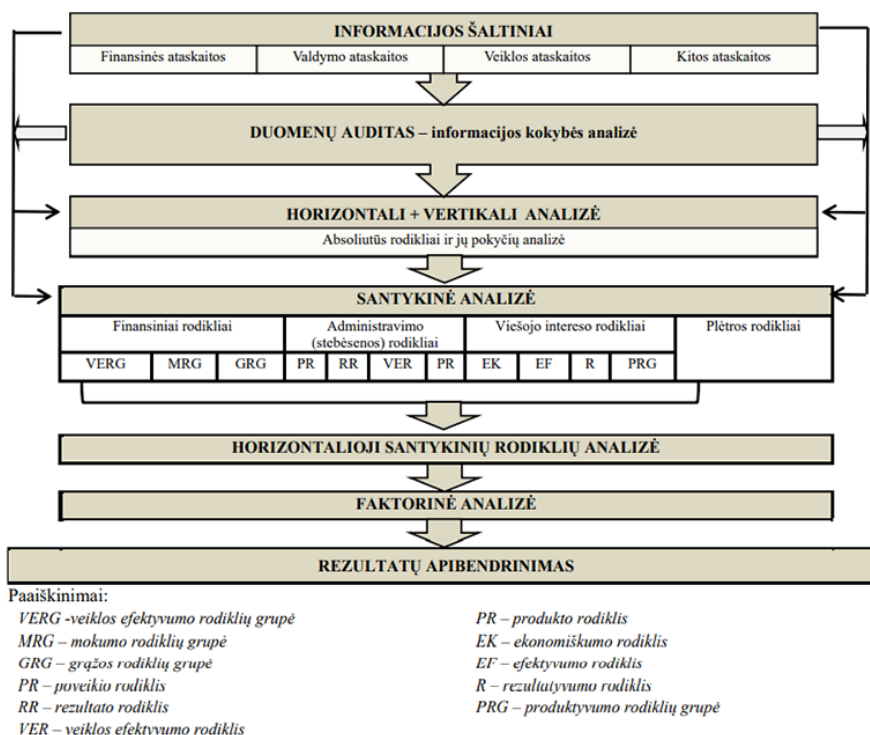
INFORMACIJOS ŠALTINIAI

Finansinės ataskaitos | Valdymo ataskaitos | Veiklos ataskaitos | Kitos ataskaitos

DUOMENŲ AUDITAS – informacijos kokybės analizė

HORIZONTALI + VERTIKALI ANALIZĖ

Absoliutūs rodikliai ir jų pokyčių analizė

SANTYKINĖ ANALIZĖ

| Finansiniai rodikliai | | | Administravimo (stebėsenos) rodikliai | | | | Viešojo intereso rodikliai | | | | Plėtros rodikliai |
|---|---|---|---|---|---|---|---|---|---|---|---|
| VERG | MRG | GRG | PR | RR | VER | PR | EK | EF | R | PRG | |

HORIZONTALIOJI SANTYKINIŲ RODIKLIŲ ANALIZĖ

FAKTORINĖ ANALIZĖ

REZULTATŲ APIBENDRINIMAS

Paaiškinimai:

VERG -veiklos efektyvumo rodiklių grupė
MRG – mokumo rodiklių grupė
GRG – grąžos rodiklių grupė
PR – poveikio rodiklis
RR – rezultato rodiklis
VER – veiklos efektyvumo rodiklis

PR – produkto rodiklis
EK – ekonomiškumo rodiklis
EF – efektyvumo rodiklis
R – rezultatyvumo rodiklis
PRG – produktyvumo rodiklių grupė